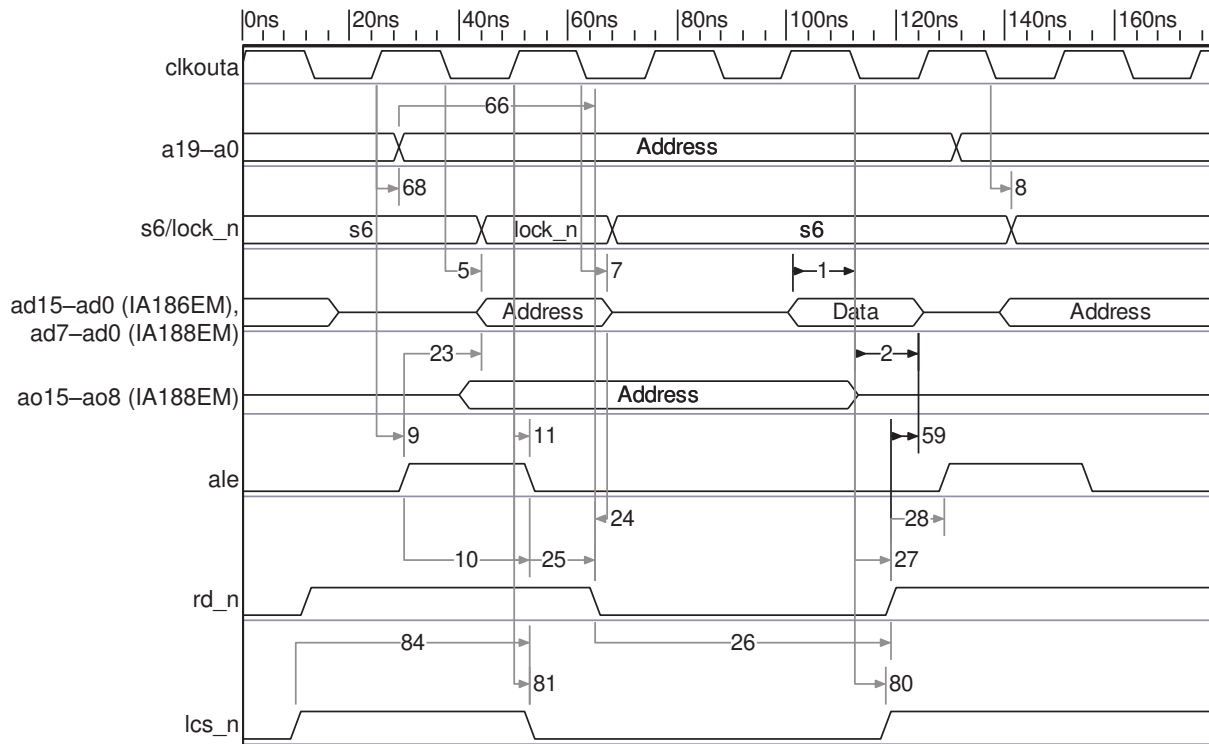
|0ns |20ns |40ns |60ns |80ns |100ns |120ns |140ns |160ns

clkouta

66

a19–a0

Address

68

8

s6/lock_n

s6

lock_n

s6

5

7

1

ad15–ad0 (IA186EM), ad7–ad0 (IA188EM)

Address

Data

Address

23

2

ao15–ao8 (IA188EM)

Address

9

11

59

ale

24

28

10

25

27

rd_n

84

26

81

80

lcs_n